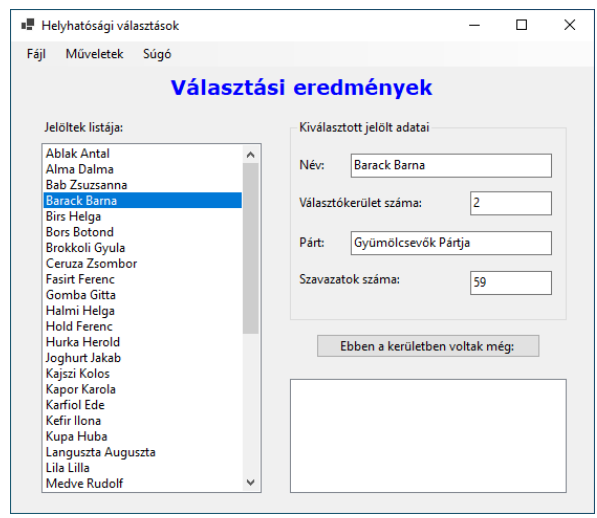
Helyhatósági választások

Fájl Műveletek Súgó

Választási eredmények

Jelöltek listája:

Ablak Antal
Alma Dalma
Bab Zsuzsanna
Barack Barna
Birs Helga
Bors Botond
Brokkoli Gyula
Ceruza Zsombor
Fasirt Ferenc
Gomba Gitta
Halmi Helga
Hold Ferenc
Hurka Herold
Joghurt Jakab
Kajszi Kolos
Kapor Karola
Karfiol Ede
Kefir Ilona
Kupa Huba
Languszta Auguszta
Lila Lilla
Medve Rudolf

Kiválasztott jelölt adatai

Név: Barack Barna

Választókerület száma: 2

Párt: Gyümölcsevők Pártja

Szavazatok száma: 59

Ebben a kerületben voltak még: